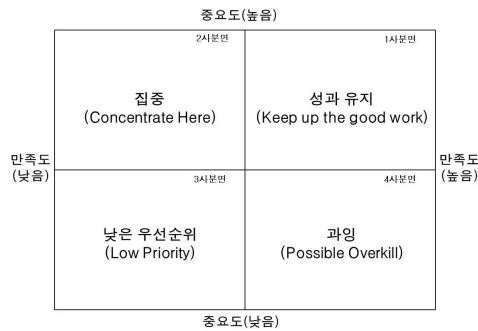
중요도(높음)

2사분면

집중
(Concentrate Here)

1사분면

성과 유지
(Keep up the good work)

만족도
(낮음)

만족도
(높음)

3사분면

낮은 우선순위
(Low Priority)

4사분면

과잉
(Possible Overkill)

중요도(낮음)